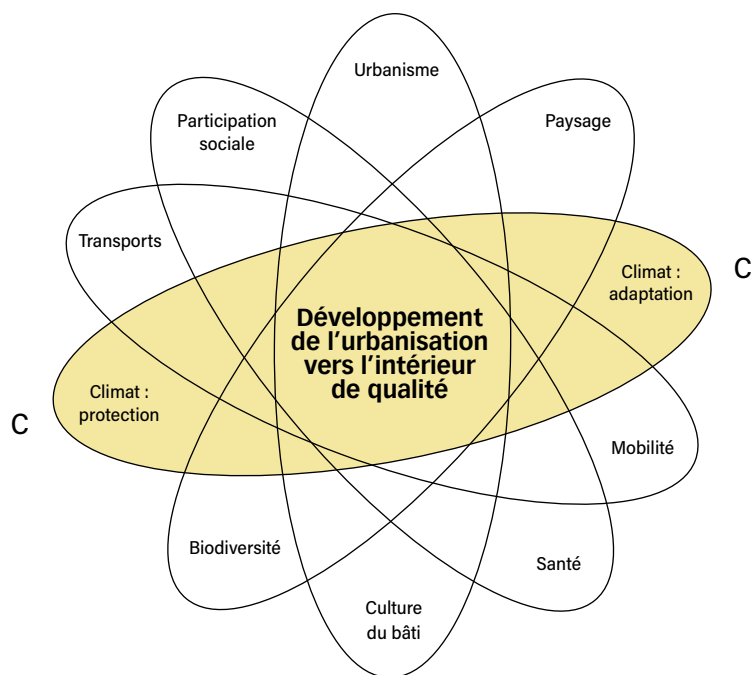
Urbanisme

Participation sociale

Paysage

Transports

Climat : adaptation

C

Développement de l'urbanisation vers l'intérieur de qualité

Climat : protection

C

Mobilité

Biodiversité

Santé

Culture du bâti